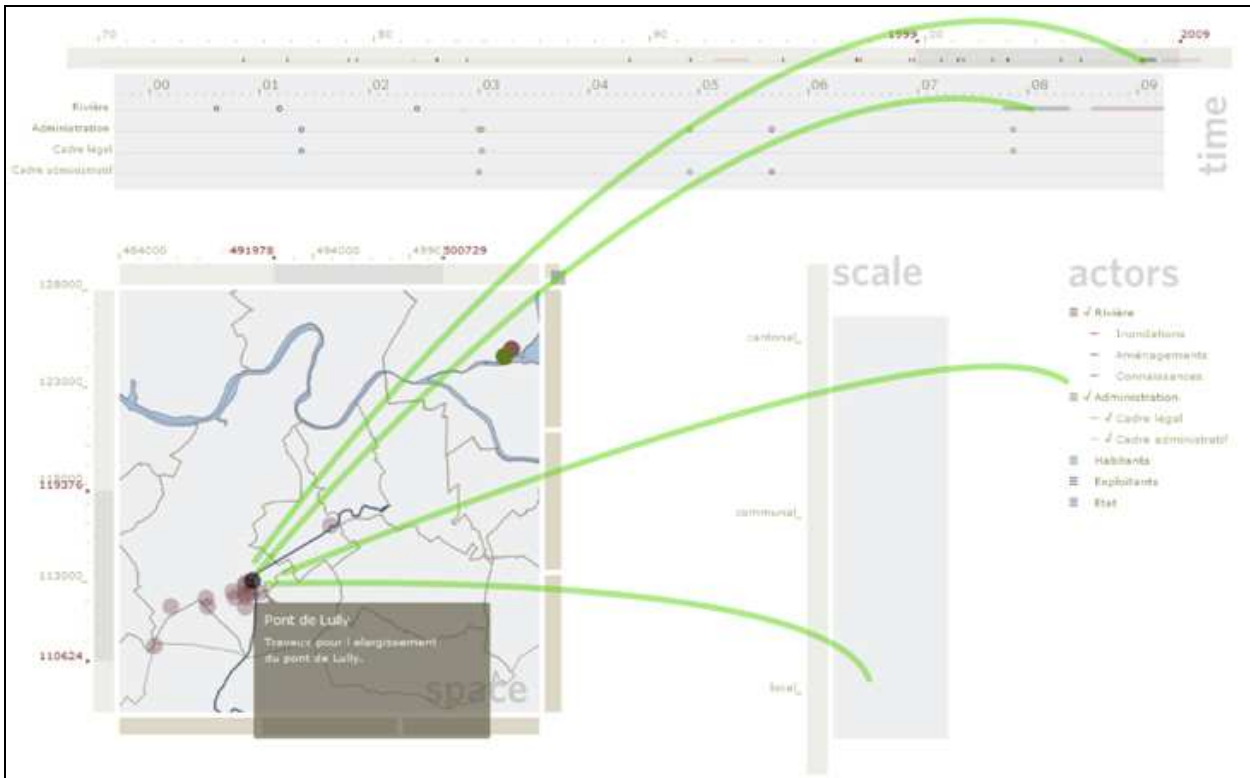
70 80 90 1999 00 2009

00 01 02 03 04 05 06 07 08 09

Rivière
Administration
Cadre légal
Cadre administratif

time

464000 491978 494000 499 500729

128000
123000
119376
113000
110624

Pont de Lully
Travaux pour l'elargissement du pont de Lully.

space

scale

cantonal
communal
local

actors

Rivière
— Inondations
— Aménagements
— Connaissances
Administration
— √ Cadre légal
— √ Cadre administratif
Habitants
Exploitants
Etat